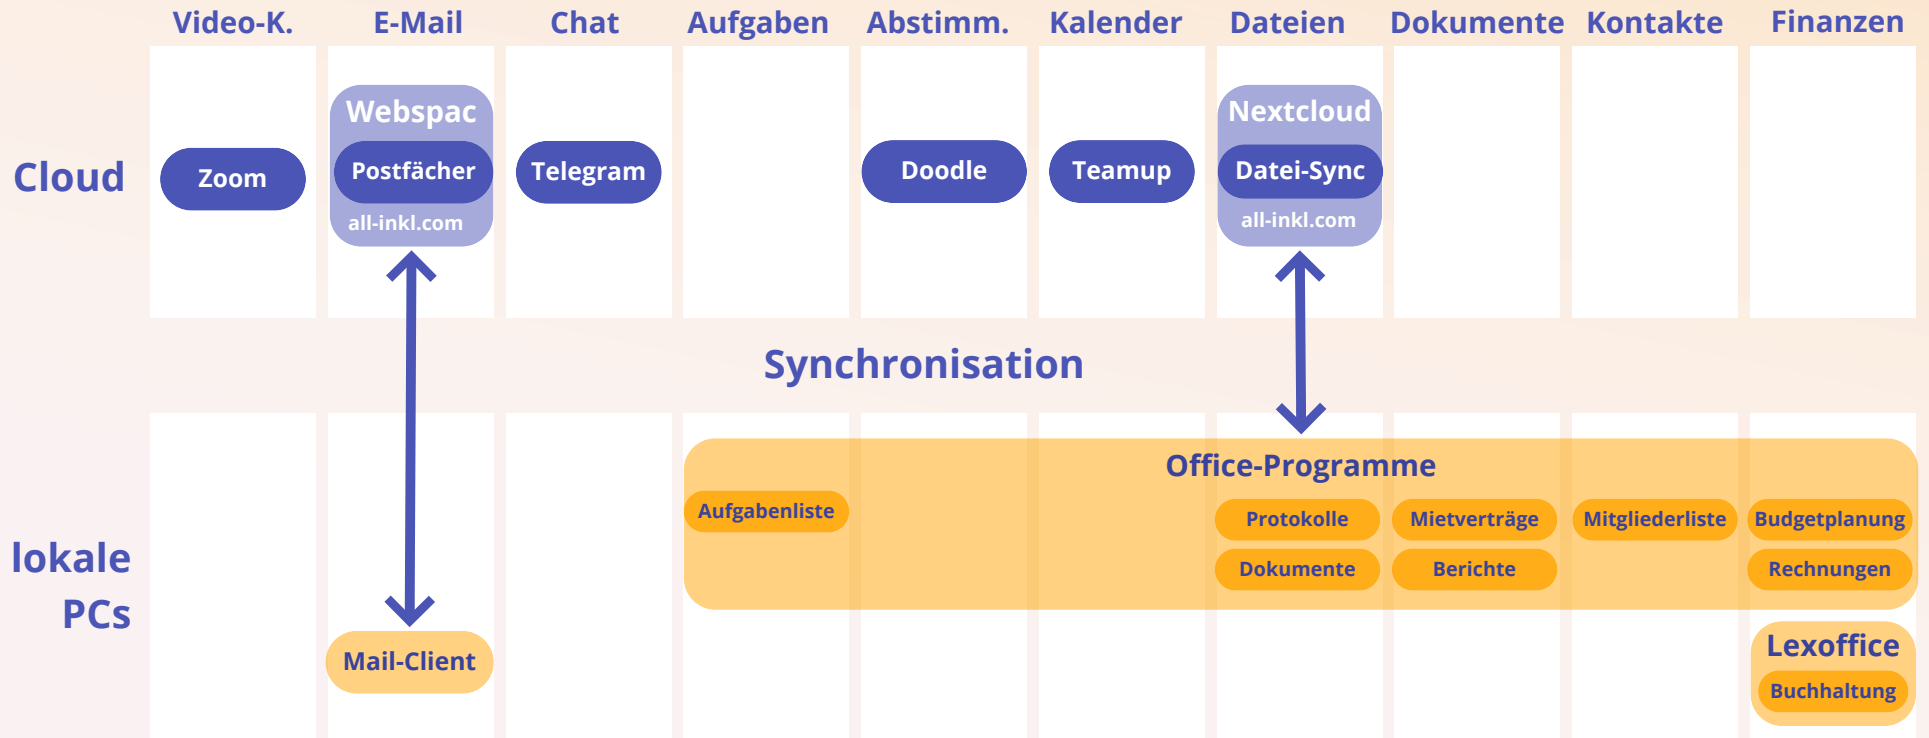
Video-K. E-Mail Chat Aufgaben Abstimm. Kalender Dateien Dokumente Kontakte Finanzen

Cloud

Zoom

Webspac
Postfächer
all-inkl.com

Telegram

Doodle

Teamup

Nextcloud
Datei-Sync
all-inkl.com

Synchronisation

lokale PCs

Office-Programme

Aufgabenliste

Protokolle
Dokumente

Mietverträge
Berichte

Mitgliederliste

Budgetplanung
Rechnungen

Mail-Client

Lexoffice
Buchhaltung